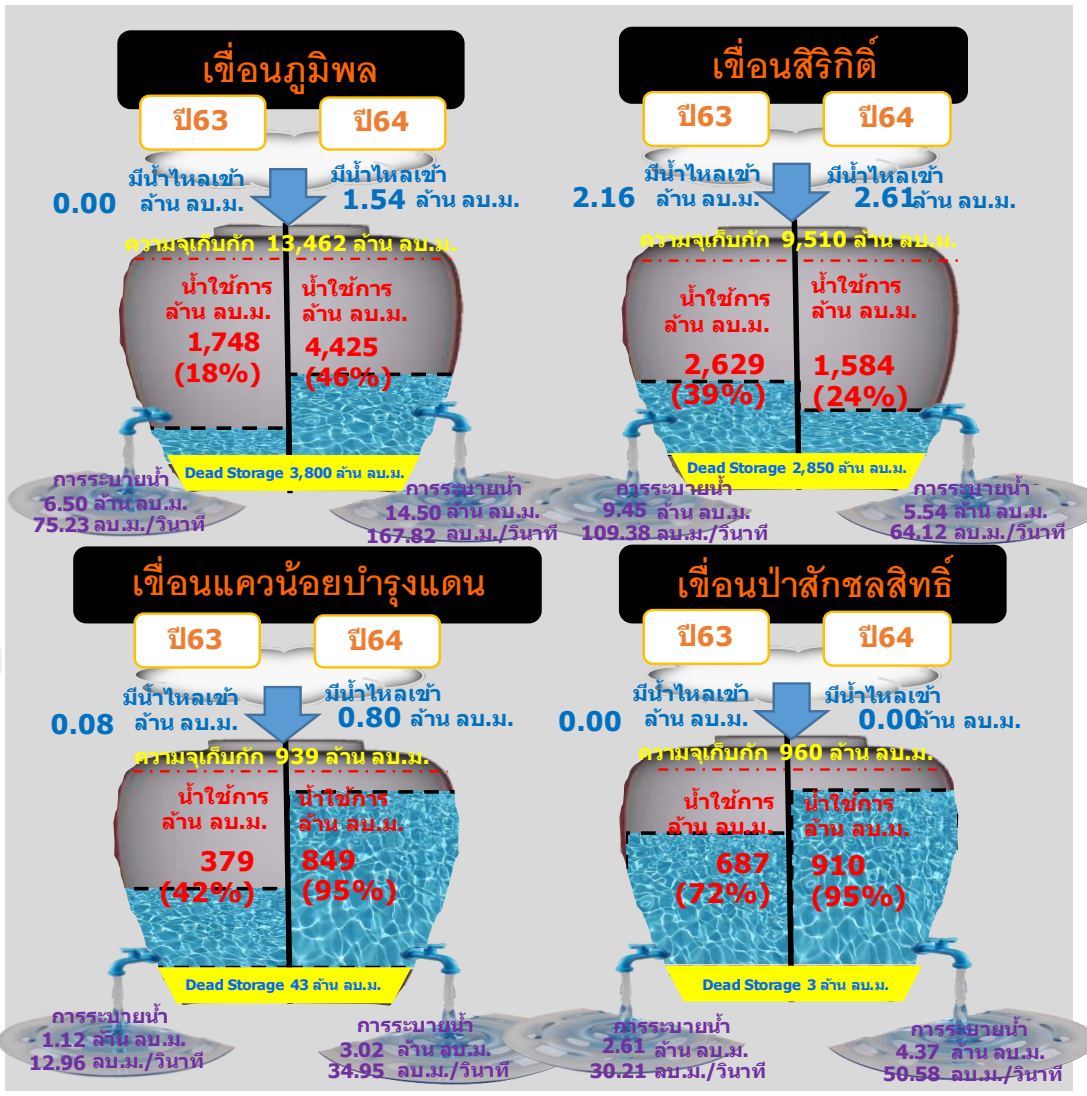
เขื่อนภูมิพล

ปี63 ปี64

มีน้ำไหลเข้า 0.00 ล้าน ลบ.ม.
มีน้ำไหลเข้า 1.54 ล้าน ลบ.ม.

ความจุเก็บกัก 13,462 ล้าน ลบ.ม.

น้ำใช้การ ล้าน ลบ.ม. 1,748 (18%)
น้ำใช้การ ล้าน ลบ.ม. 4,425 (46%)

Dead Storage 3,800 ล้าน ลบ.ม.

การระบายน้ำ 6.50 ล้าน ลบ.ม. 75.23 ลบ.ม./วินาที
การระบายน้ำ 14.50 ล้าน ลบ.ม. 167.82 ลบ.ม./วินาที

เขื่อนสิริกิติ์

ปี63 ปี64

มีน้ำไหลเข้า 2.16 ล้าน ลบ.ม.
มีน้ำไหลเข้า 2.61 ล้าน ลบ.ม.

ความจุเก็บกัก 9,510 ล้าน ลบ.ม.

น้ำใช้การ ล้าน ลบ.ม. 2,629 (39%)
น้ำใช้การ ล้าน ลบ.ม. 1,584 (24%)

Dead Storage 2,850 ล้าน ลบ.ม.

การระบายน้ำ 9.45 ล้าน ลบ.ม. 109.38 ลบ.ม./วินาที
การระบายน้ำ 5.54 ล้าน ลบ.ม. 64.12 ลบ.ม./วินาที

เขื่อนแควน้อยบำรุงแดน

ปี63 ปี64

มีน้ำไหลเข้า 0.08 ล้าน ลบ.ม.
มีน้ำไหลเข้า 0.80 ล้าน ลบ.ม.

ความจุเก็บกัก 939 ล้าน ลบ.ม.

น้ำใช้การ ล้าน ลบ.ม. 379 (42%)
น้ำใช้การ ล้าน ลบ.ม. 849 (95%)

Dead Storage 43 ล้าน ลบ.ม.

การระบายน้ำ 1.12 ล้าน ลบ.ม. 12.96 ลบ.ม./วินาที
การระบายน้ำ 3.02 ล้าน ลบ.ม. 34.95 ลบ.ม./วินาที

เขื่อนป่าสักชลสิทธิ์

ปี63 ปี64

มีน้ำไหลเข้า 0.00 ล้าน ลบ.ม.
มีน้ำไหลเข้า 0.00 ล้าน ลบ.ม.

ความจุเก็บกัก 960 ล้าน ลบ.ม.

น้ำใช้การ ล้าน ลบ.ม. 687 (72%)
น้ำใช้การ ล้าน ลบ.ม. 910 (95%)

Dead Storage 3 ล้าน ลบ.ม.

การระบายน้ำ 2.61 ล้าน ลบ.ม. 30.21 ลบ.ม./วินาที
การระบายน้ำ 4.37 ล้าน ลบ.ม. 50.58 ลบ.ม./วินาที